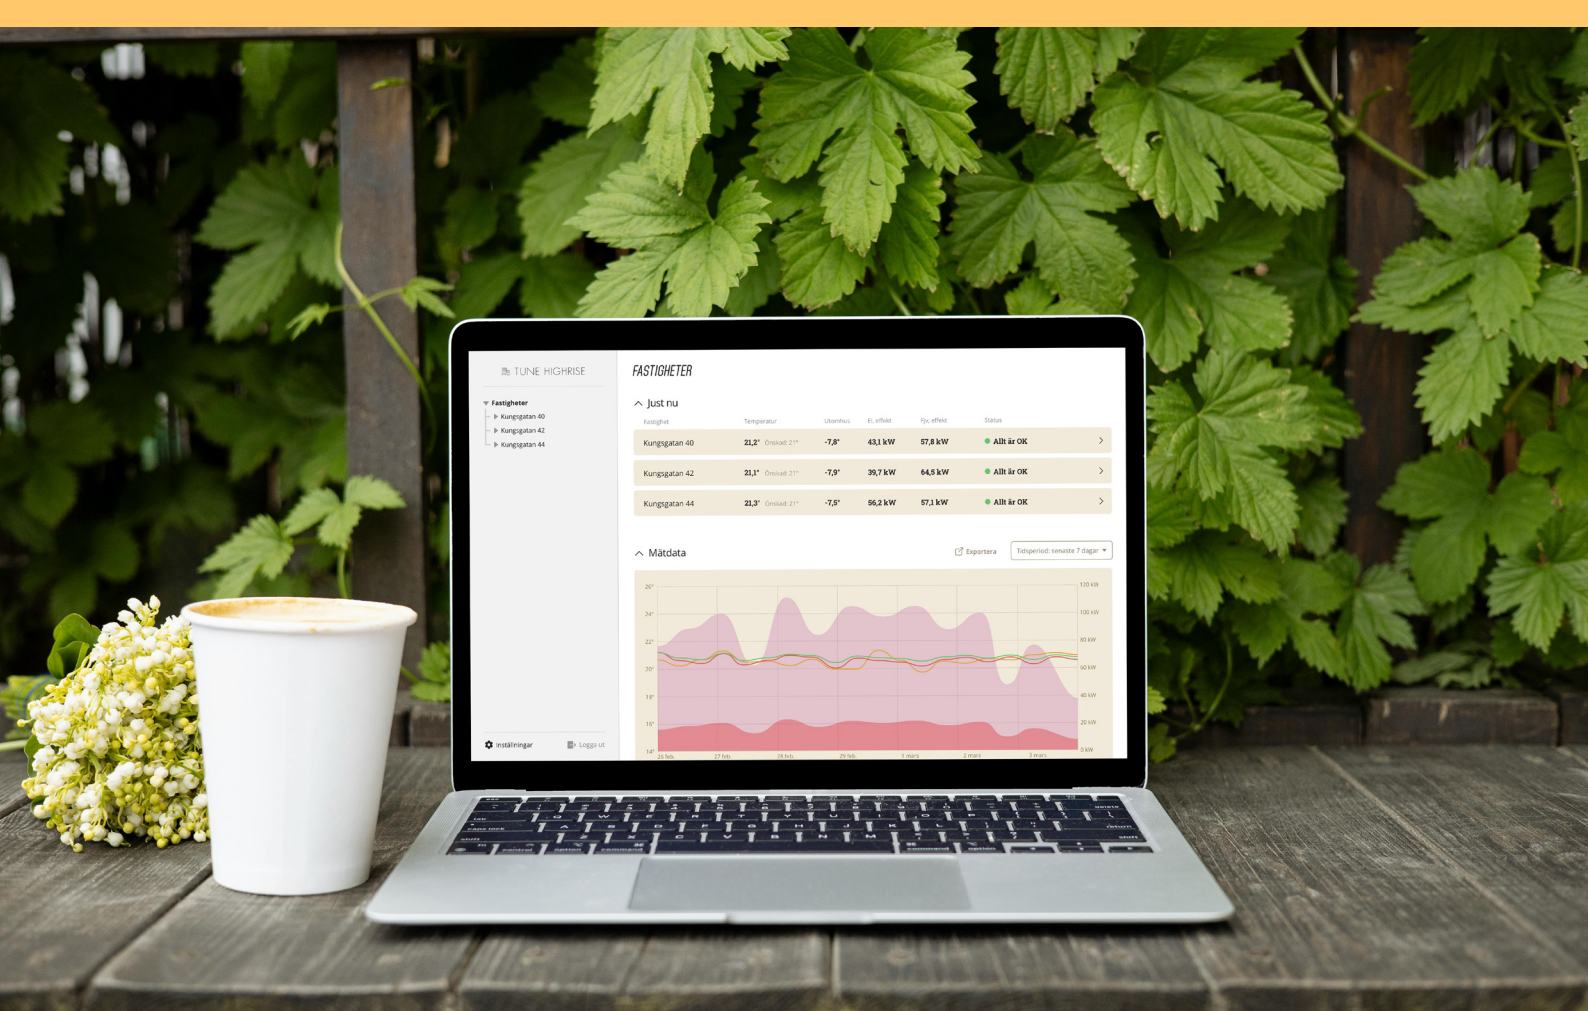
TUNE HIGHRISE

Fastigheter
Kungsgatan 40
Kungsgatan 42
Kungsgatan 44

Inställningar
Logga ut

FASTIGHETER

Just nu

| Fastighet | Temperatur | | Utomhus | El. effekt | Fjv. effekt | Status |
|---|---|---|---|---|---|---|
| Kungsgatan 40 | 21,2° | Önskad: 21° | -7,8° | 43,1 kW | 57,8 kW | Allt är OK |
| Kungsgatan 42 | 21,1° | Önskad: 21° | -7,9° | 39,7 kW | 64,5 kW | Allt är OK |
| Kungsgatan 44 | 21,3° | Önskad: 21° | -7,5° | 56,2 kW | 57,1 kW | Allt är OK |

Mätdata

Exportera
Tidsperiod: senaste 7 dagar

26°
24°
22°
20°
18°
16°
14°

120 kW
100 kW
80 kW
60 kW
40 kW
20 kW
0 kW

26 feb
27 feb
28 feb
29 feb
1 mars
2 mars
3 mars